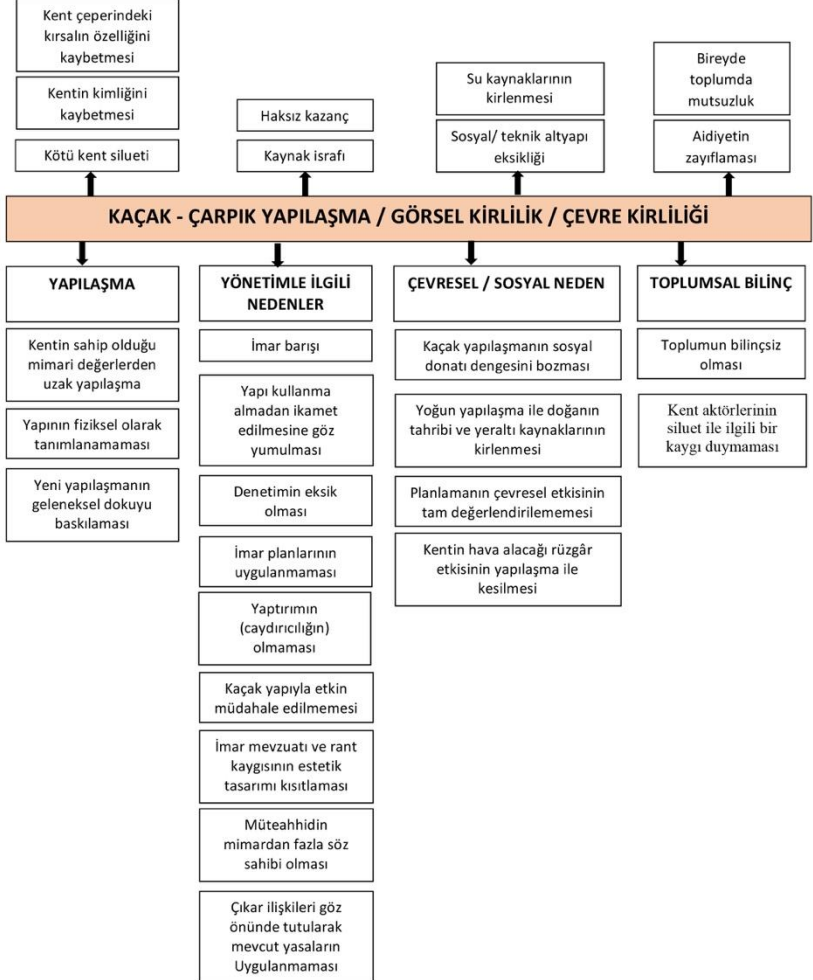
Kent çeperindeki kırsalın özelliğini kaybetmesi

Kentin kimliğini kaybetmesi

Kötü kent silueti

Haksız kazanç

Kaynak israfı

Su kaynaklarının kirlenmesi

Sosyal/ teknik altyapı eksikliği

Bireyde toplumda mutsuzluk

Aidiyetin zayıflaması

KAÇAK - ÇARPIK YAPILAŞMA / GÖRSEL KİRLİLİK / ÇEVRE KİRLİLİĞİ

YAPILAŞMA

Kentin sahip olduğu mimari değerlerden uzak yapılaşma

Yapının fiziksel olarak tanımlanamaması

Yeni yapılaşmanın geleneksel dokuyu baskılaması

YÖNETİMLE İLGİLİ NEDENLER

İmar barışı

Yapı kullanma almadan ikamet edilmesine göz yumulması

Denetimin eksik olması

İmar planlarının uygulanmaması

Yaptırımın (caydırıcılığın) olmaması

Kaçak yapıyla etkin müdahale edilmemesi

İmar mevzuatı ve rant kaygısının estetik tasarımı kısıtlaması

Müteahhidin mimardan fazla söz sahibi olması

Çıkar ilişkileri göz önünde tutularak mevcut yasaların Uygulanmaması

ÇEVRESEL / SOSYAL NEDEN

Kaçak yapılaşmanın sosyal donatı dengesini bozması

Yoğun yapılaşma ile doğanın tahribi ve yeraltı kaynaklarının kirlenmesi

Planlamanın çevresel etkisinin tam değerlendirilememesi

Kentin hava alacağı rüzgâr etkisinin yapılaşma ile kesilmesi

TOPLUMSAL BİLİNÇ

Toplumun bilinçsiz olması

Kent aktörlerinin siluet ile ilgili bir kaygı duymaması